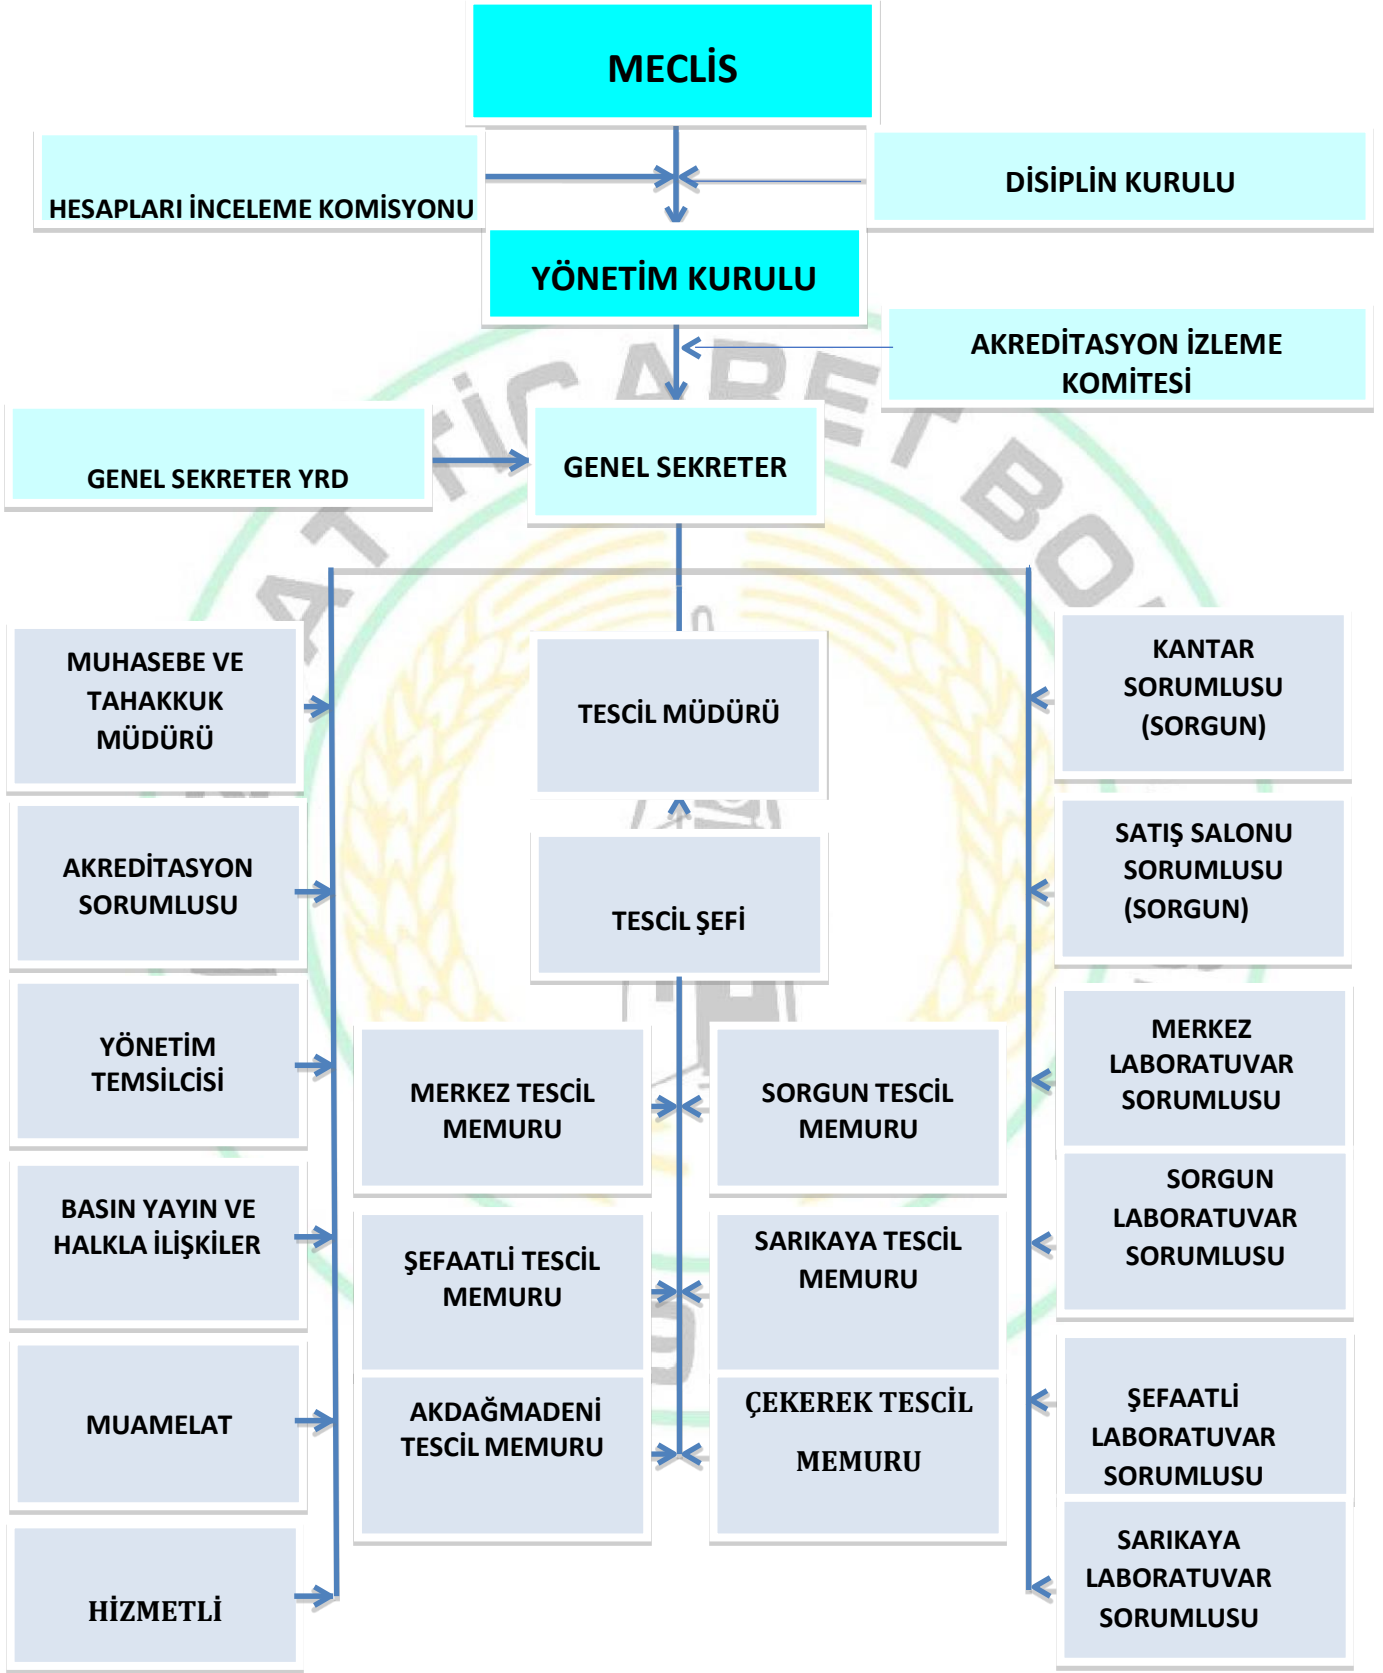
MECLİS

HESAPLARI İNCELEME KOMİSYONU

DİSİPLİN KURULU

YÖNETİM KURULU

AKREDİTASYON İZLEME KOMİTESİ

GENEL SEKRETER YRD

GENEL SEKRETER

MUHASEBE VE TAHAKKUK MÜDÜRÜ

TESCİL MÜDÜRÜ

KANTAR SORUMLUSU (SORGUN)

AKREDİTASYON SORUMLUSU

TESCİL ŞEFİ

SATIŞ SALONU SORUMLUSU (SORGUN)

YÖNETİM TEMSİLCİSİ

MERKEZ TESCİL MEMURU

SORGUN TESCİL MEMURU

MERKEZ LABORATUVAR SORUMLUSU

BASIN YAYIN VE HALKLA İLİŞKİLER

ŞEFAATLİ TESCİL MEMURU

SARIKAYA TESCİL MEMURU

SORGUN LABORATUVAR SORUMLUSU

MUAMELAT

AKDAĞMADENİ TESCİL MEMURU

ÇEKEREK TESCİL MEMURU

ŞEFAATLİ LABORATUVAR SORUMLUSU

HİZMETLİ

SARIKAYA LABORATUVAR SORUMLUSU